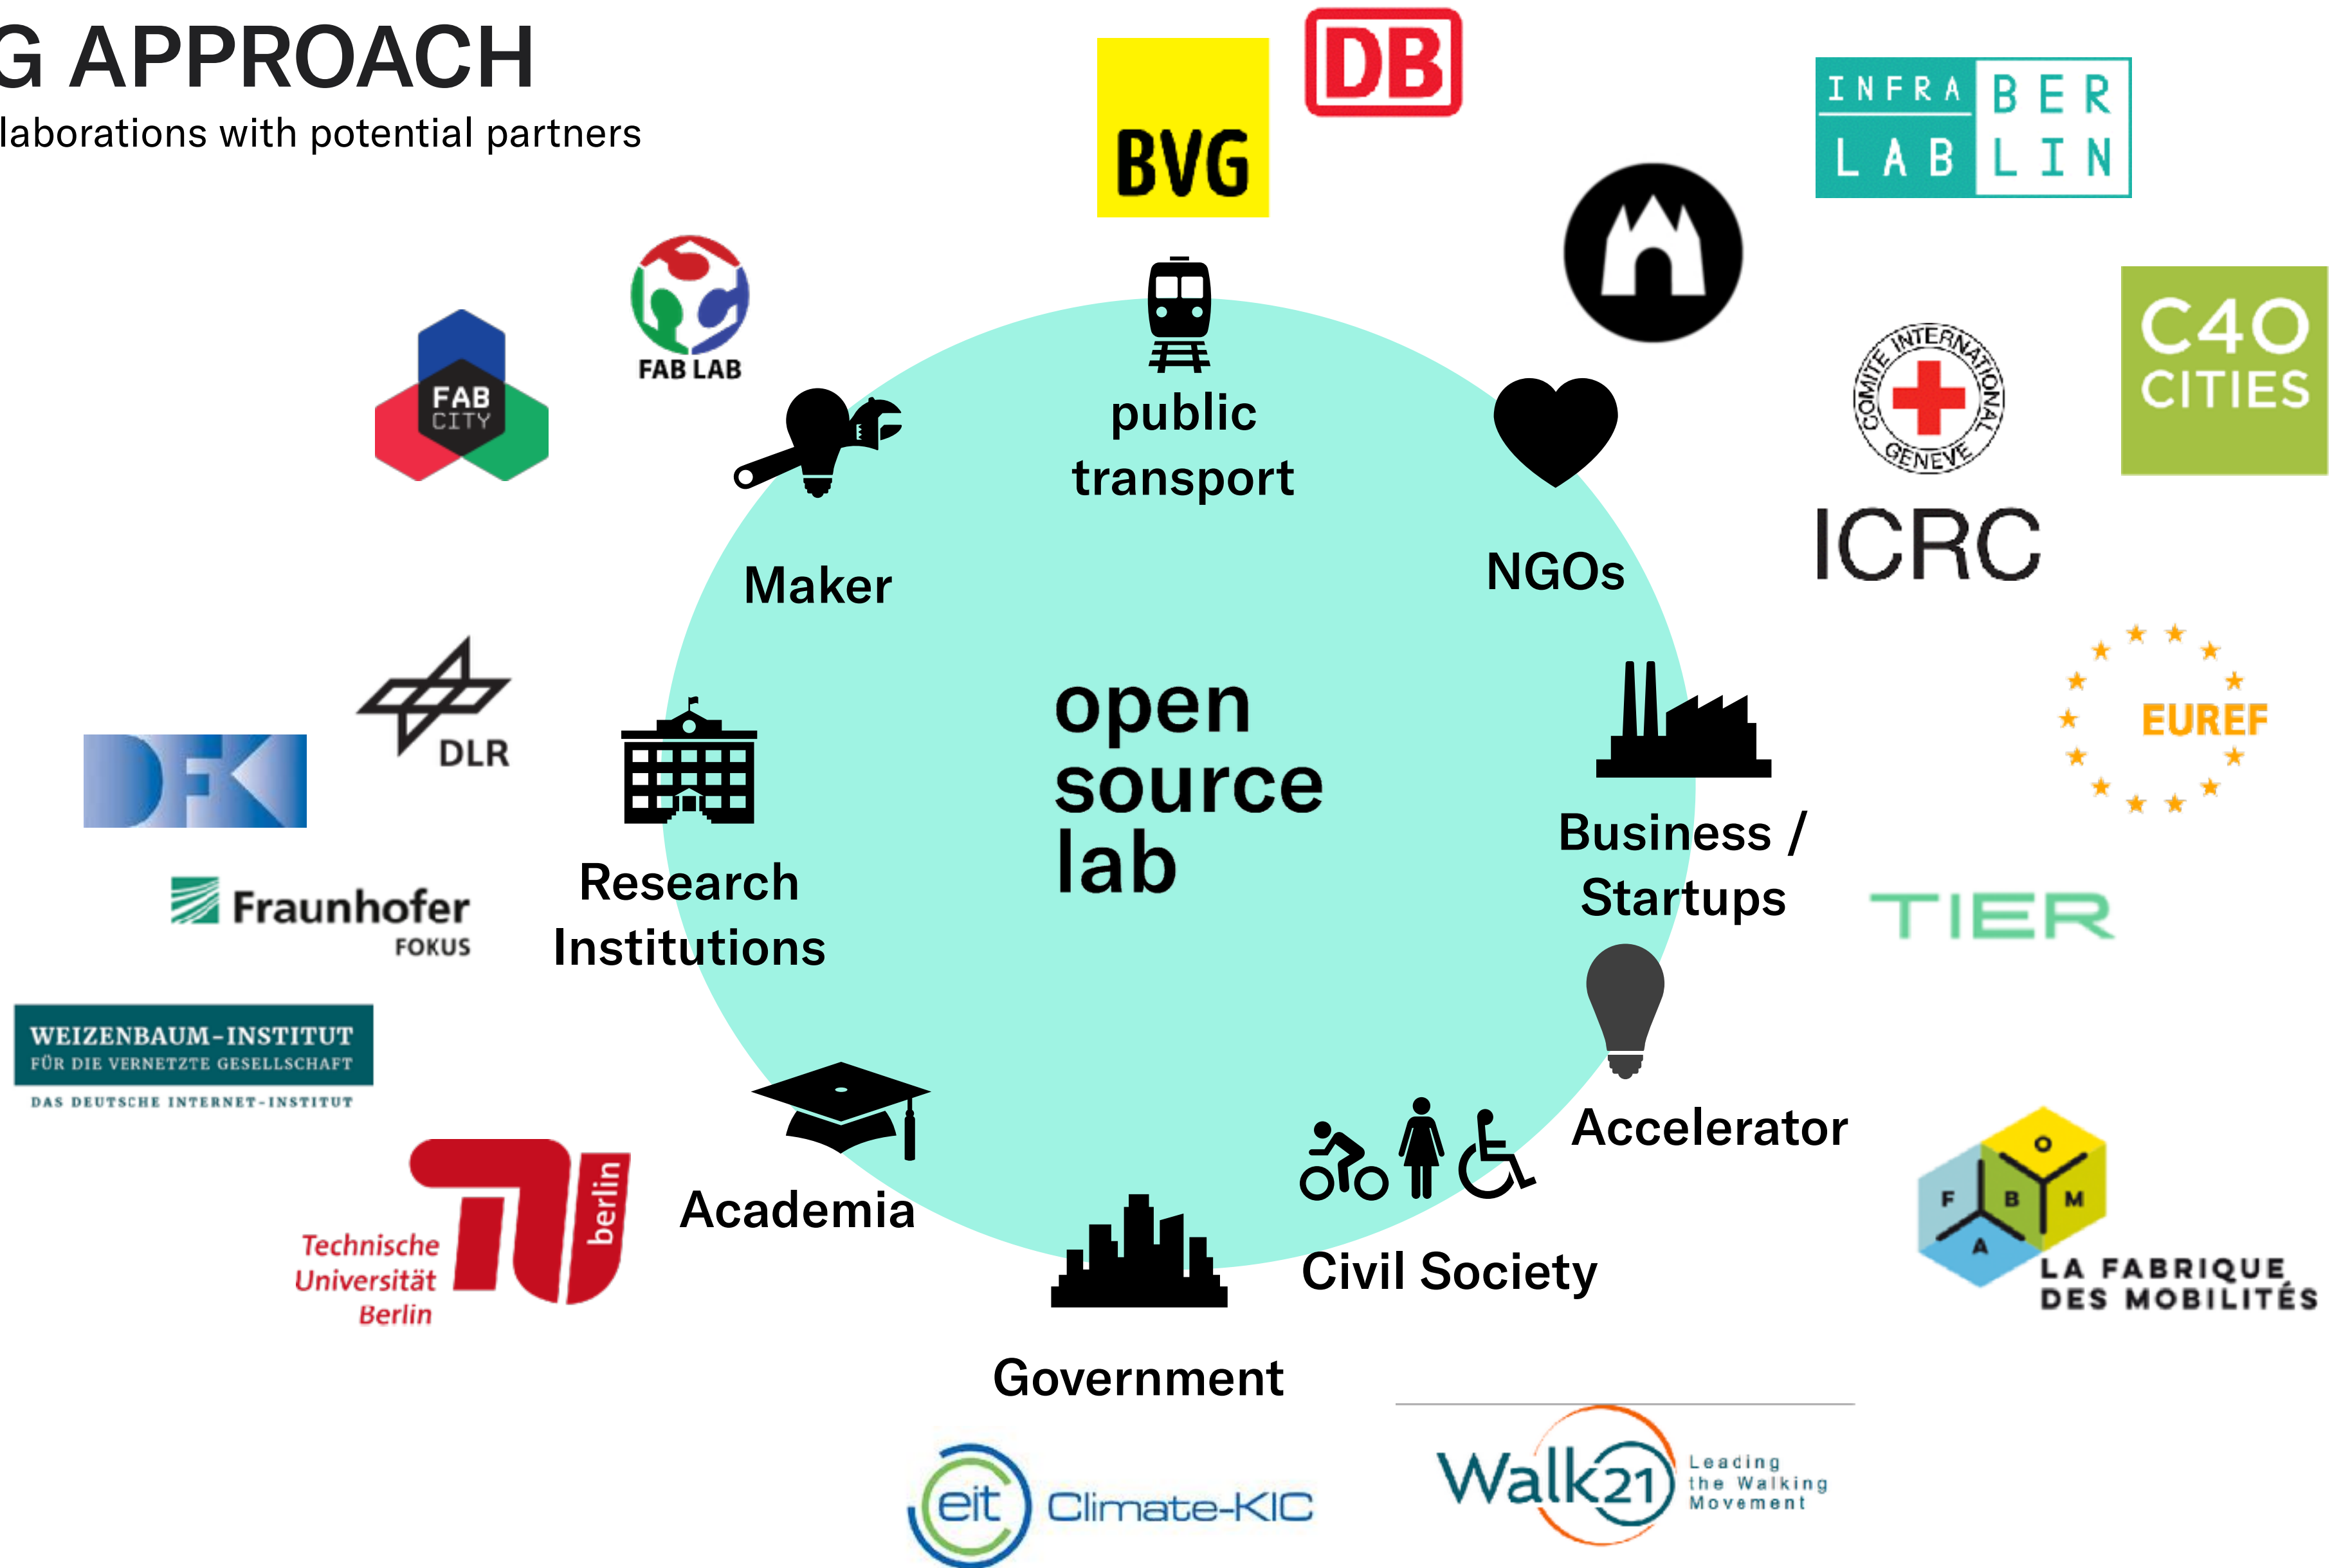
G APPROACH
laborations with potential partners

BVG

DB

INFRA LAB BERLIN

FAB LAB

FAB CITY

public transport

Maker

NGOs

COMITE INTERNATIONAL GENEVE

ICRC

C40 CITIES

open source lab

EUREF

DLR

Research Institutions

Business / Startups

TIER

Fraunhofer FOKUS

WEIZENBAUM-INSTITUT FÜR DIE VERNETZTE GESELLSCHAFT

DAS DEUTSCHE INTERNET-INSTITUT

Accelerator

Technische Universität Berlin

berlin

Academia

Civil Society

O F B M A

LA FABRIQUE DES MOBILITÉS

Government

eit Climate-KIC

Walk21 Leading the Walking Movement